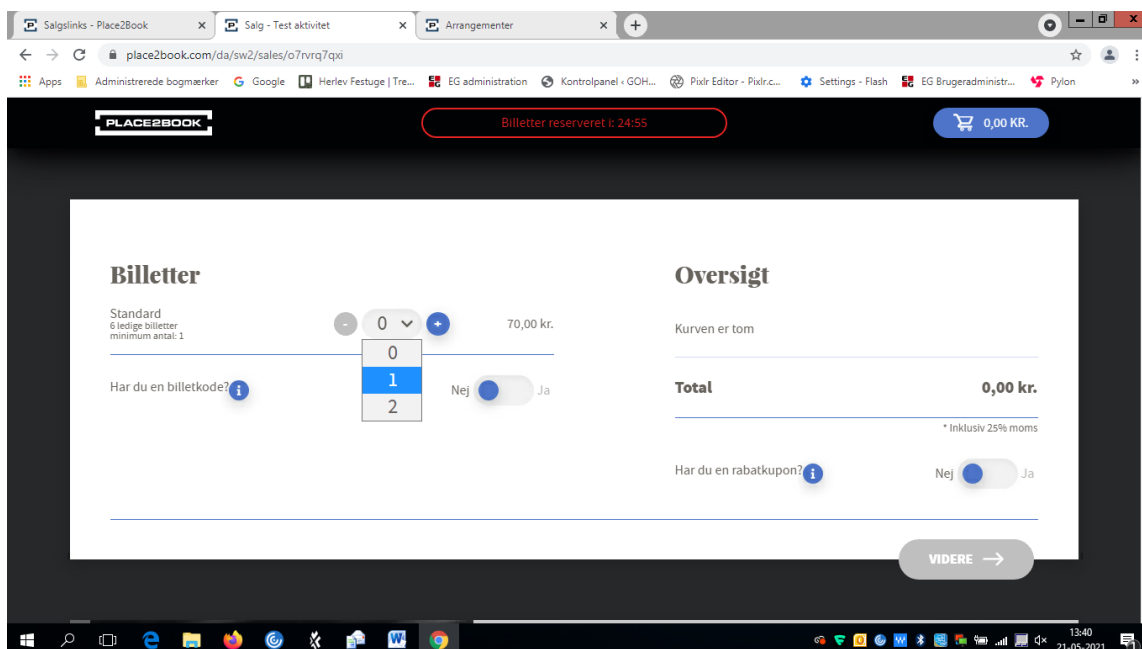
Salgslinks - Place2Book ×
Salg - Test aktivitet ×
Arrangementer ×

place2book.com/da/sw2/sales/o7rvrq7qxi

Apps | Administrerede bogmærker | Google | Herlev Festuge | Tre... | EG administration | Kontrolpanel ‹ GOH... | Pixlr Editor - Pixlr.c... | Settings - Flash | EG Brugeradministr... | Pylon

PLACE2BOOK

Billetter reserveret i: 24:55

0,00 KR.

Billetter

Standard
6 ledige billetter
minimum antal: 1

- 0 +

70,00 kr.

0
1
2

Har du en billetkode?

Nej Ja

Oversigt

Kurven er tom

Total 0,00 kr.

* Inklusiv 25% moms

Har du en rabatkupon?

Nej Ja

VIDERE →

13:40
21-05-2021